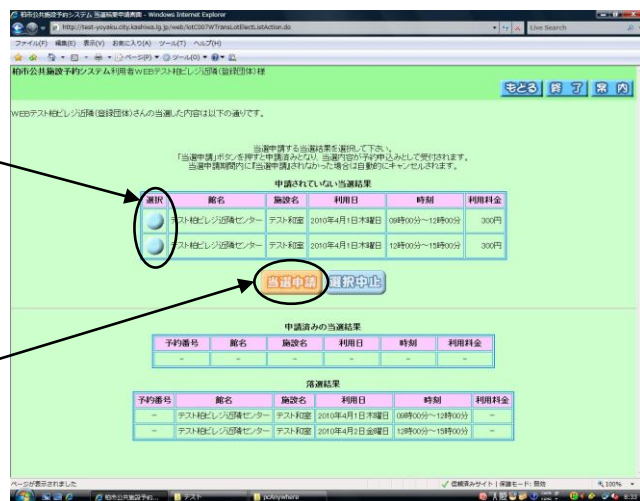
柏市公共施設予約システム 当選結果申請画面 - Windows Internet Explorer

http://test-yoyaku.city.kashiwa.lg.jp/web/lotC007WTransLotElectListAction.do

Live Search

ファイル(F) 編集(E) 表示(V) お気に入り(A) ツール(T) ヘルプ(H)

ページ(P) ツール(O)

柏市公共施設予約システム 利用者WEBテスト柏ビレジ近隣(登録団体)様

もどる 終了 案内

WEBテスト柏ビレジ近隣(登録団体)さんの当選した内容は以下の通りです。

当選申請する当選結果を選択して下さい。
「当選申請」ボタンを押すと申請済みとなり、当選内容が予約申込みとして受付されます。
当選申請期間内に『当選申請』されなかった場合は自動的にキャンセルされます。

申請されていない当選結果

| 選択 | 館名 | 施設名 | 利用日 | 時刻 | 利用料金 |
|---|---|---|---|---|---|
| | テスト柏ビレジ近隣センター | テスト和室 | 2010年4月1日木曜日 | 09時00分～12時00分 | 300円 |
| | テスト柏ビレジ近隣センター | テスト和室 | 2010年4月1日木曜日 | 12時00分～15時00分 | 300円 |

当選申請 選択中止

申請済みの当選結果

| 予約番号 | 館名 | 施設名 | 利用日 | 時刻 | 利用料金 |
|---|---|---|---|---|---|
| - | - | - | - | - | - |

落選結果

| 予約番号 | 館名 | 施設名 | 利用日 | 時刻 | 利用料金 |
|---|---|---|---|---|---|
| - | テスト柏ビレジ近隣センター | テスト和室 | 2010年4月1日木曜日 | 09時00分～12時00分 | - |
| - | テスト柏ビレジ近隣センター | テスト和室 | 2010年4月2日金曜日 | 12時00分～15時00分 | - |

ページが表示されました

信頼済みサイト | 保護モード: 無効

100%

柏市公共施設予約... テスト pcAnywhere